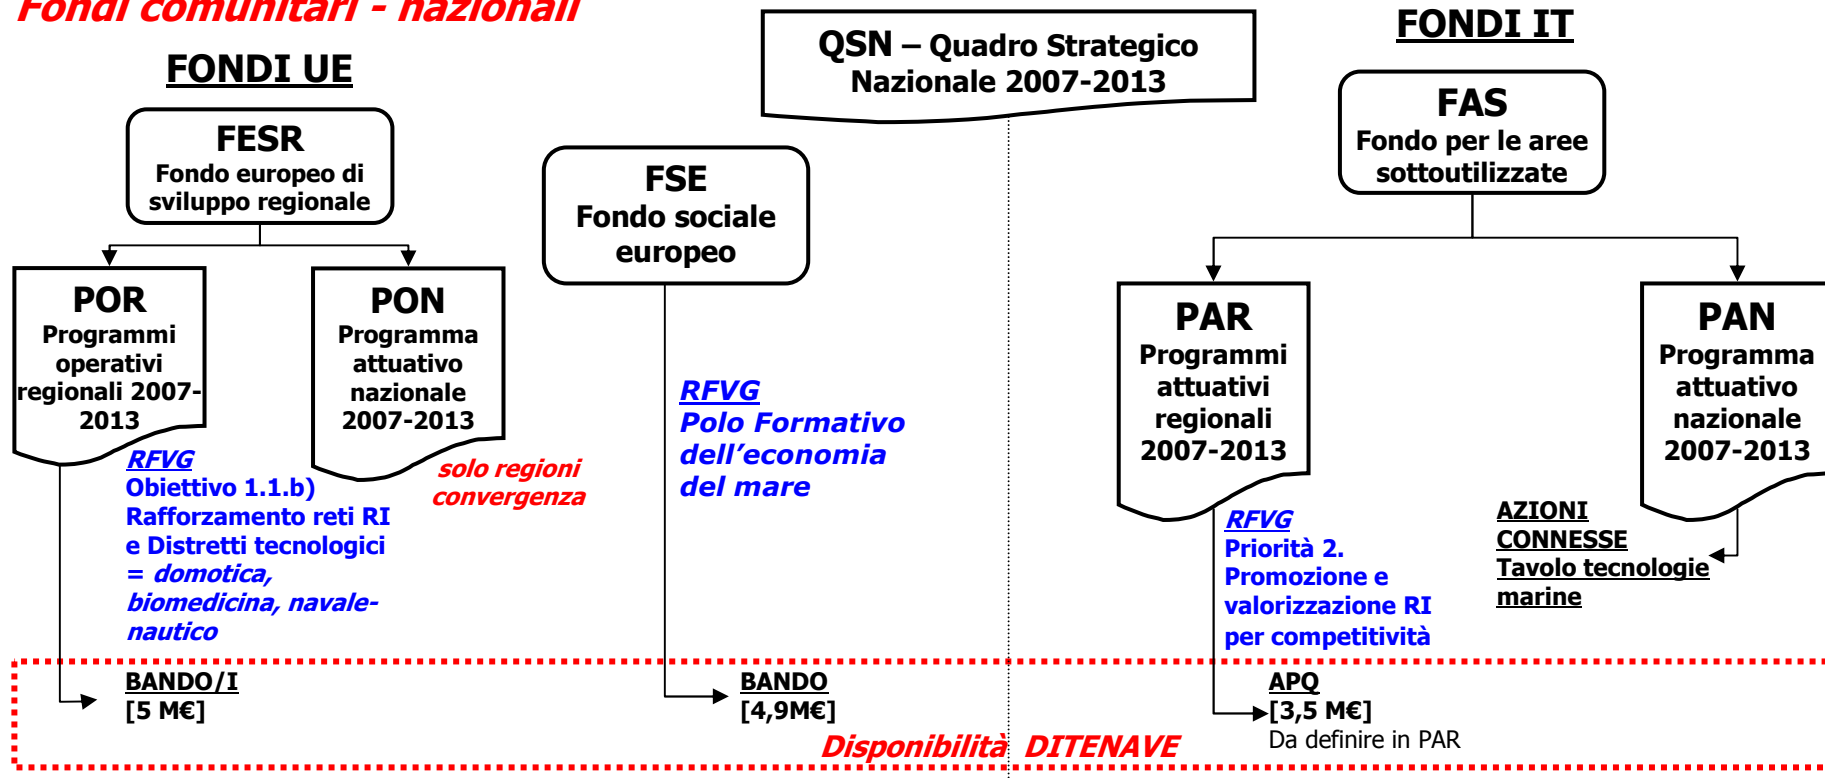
Fondi comunitari - nazionali

FONDI UE

QSN – Quadro Strategico Nazionale 2007-2013

FONDI IT

FESR
Fondo europeo di sviluppo regionale

FSE
Fondo sociale europeo

FAS
Fondo per le aree sottoutilizzate

POR
Programmi operativi regionali 2007-2013

PON
Programma attuativo nazionale 2007-2013

PAR
Programmi attuativi regionali 2007-2013

PAN
Programma attuativo nazionale 2007-2013

RFVG
Obiettivo 1.1.b) Rafforzamento reti RI e Distretti tecnologici = domotica, biomedicina, navale-nautico

solo regioni convergenza

RFVG
Polo Formativo dell'economia del mare

RFVG
Priorità 2. Promozione e valorizzazione RI per competitività

AZIONI CONNESSE
Tavolo tecnologie marine

BANDO/I
[5 M€]

BANDO
[4,9M€]

APQ
[3,5 M€]
Da definire in PAR

Disponibilità DITENAVE